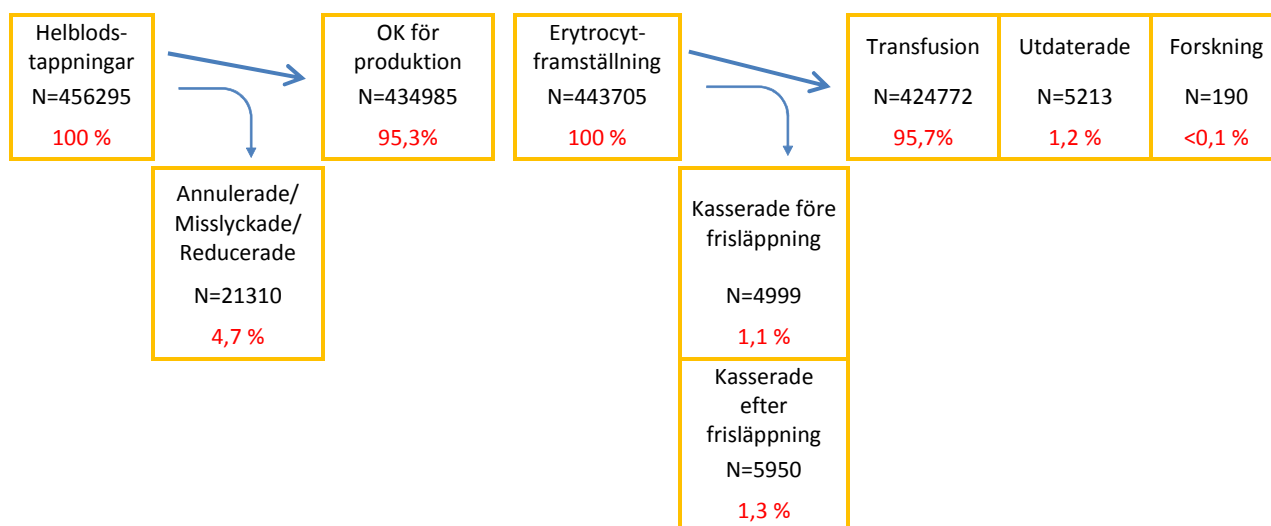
Helblods-tappningar
N=456295
100 %

OK för produktion
N=434985
95,3%

Annulerade/ Misslyckade/ Reducerade
N=21310
4,7 %

Erytrocyt-framställning
N=443705
100 %

Transfusion
N=424772
95,7%

Utdaterade
N=5213
1,2 %

Forskning
N=190
<0,1 %

Kasserade före frisläppning
N=4999
1,1 %

Kasserade efter frisläppning
N=5950
1,3 %